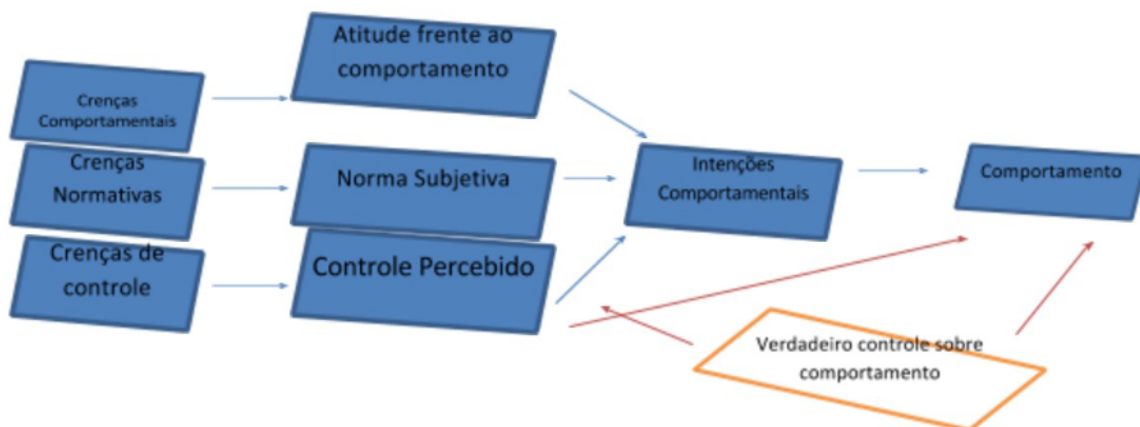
Crenças Comportamentais

Atitude frente ao comportamento

Crenças Normativas

Norma Subjetiva

Crenças de controle

Controle Percebido

Intenções Comportamentais

Comportamento

Verdadeiro controle sobre comportamento